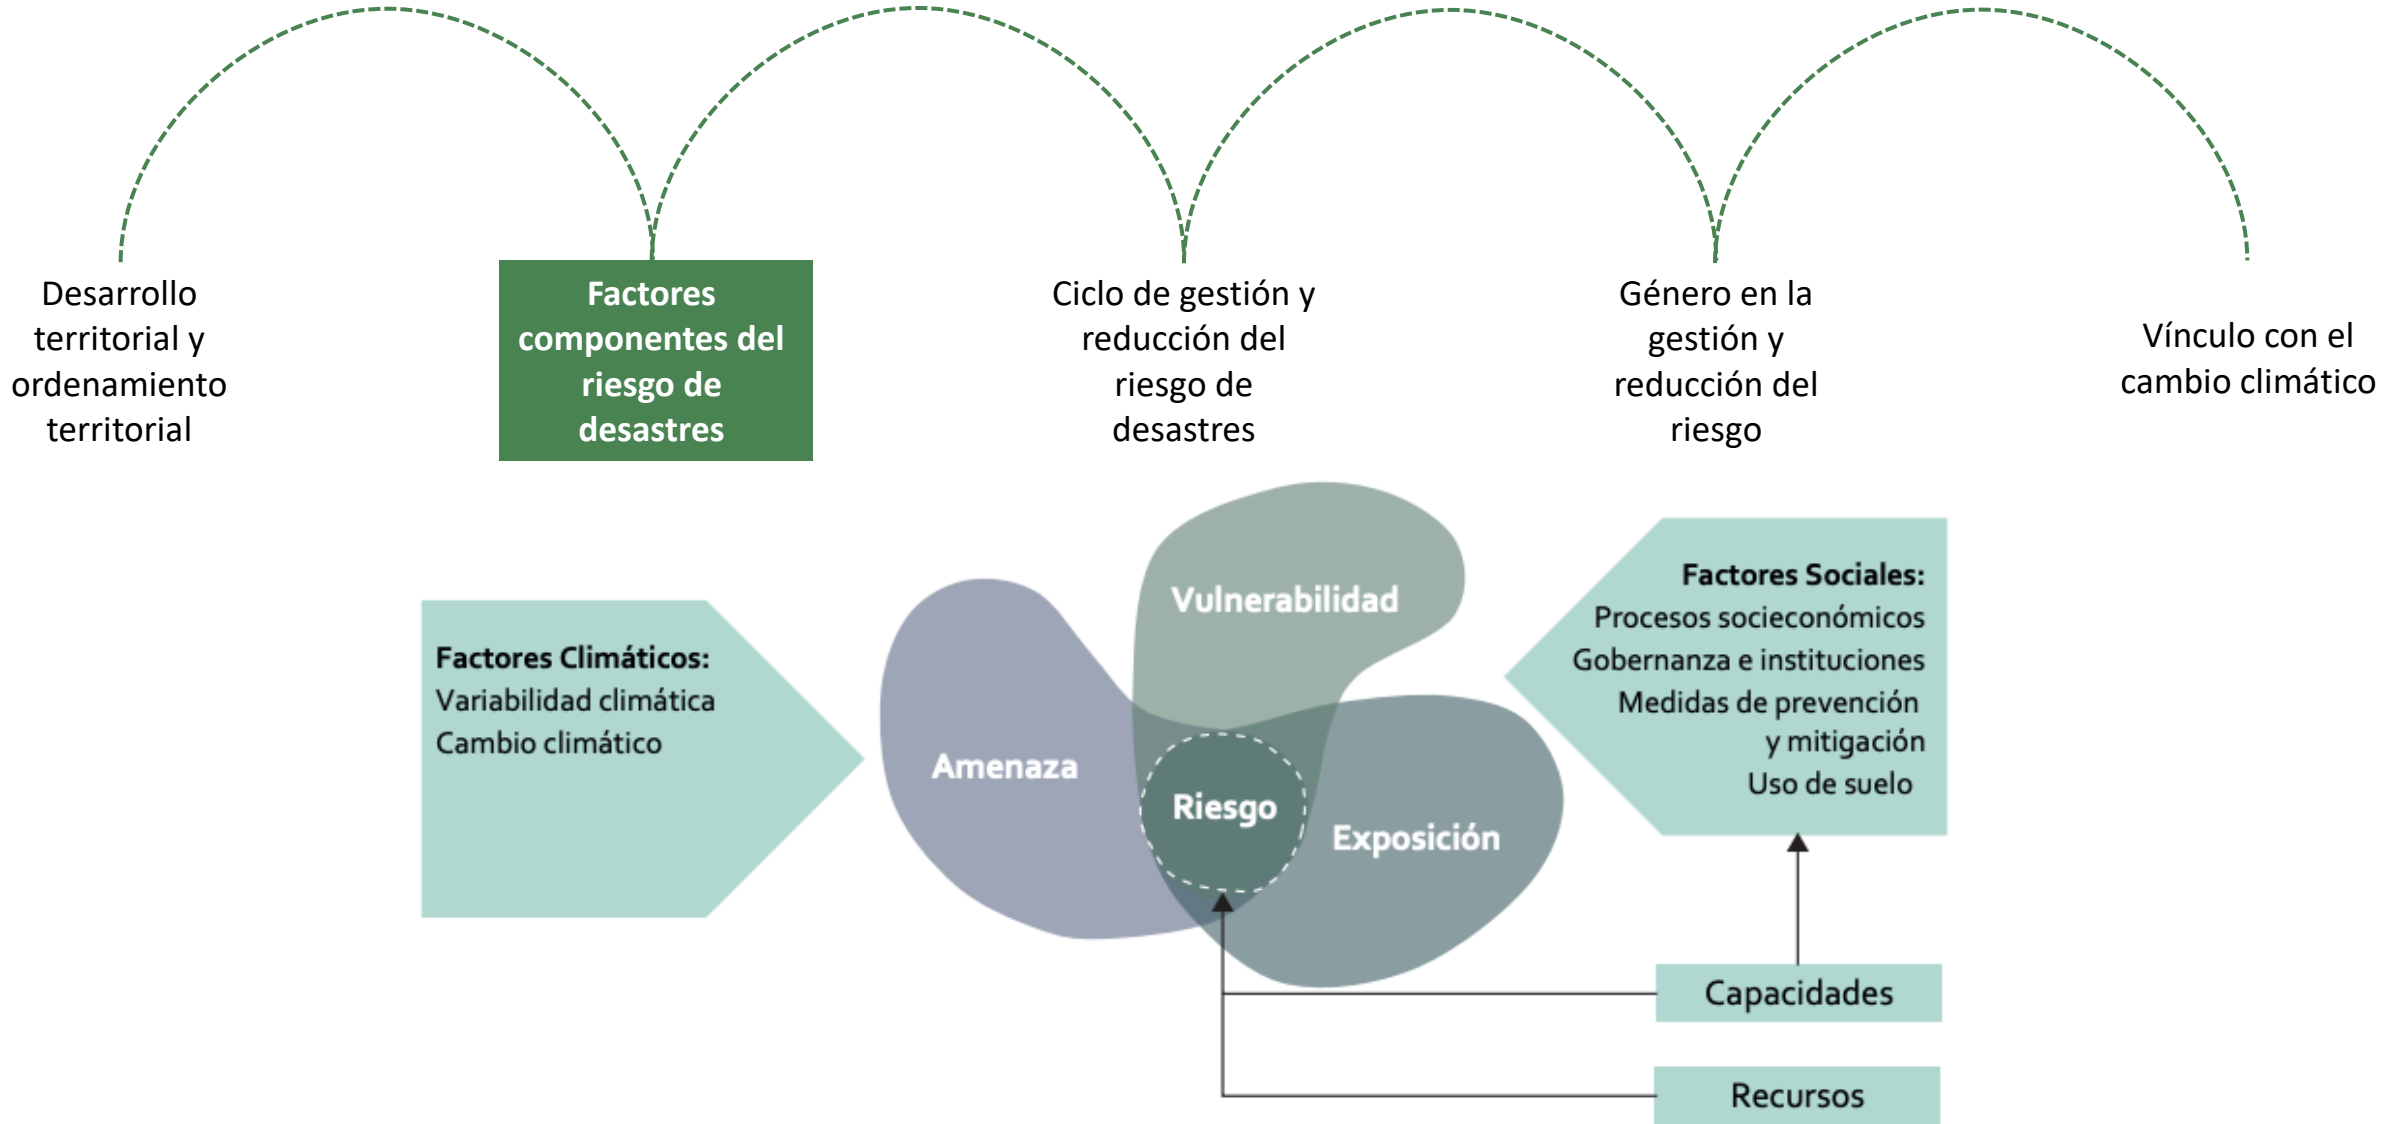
Desarrollo territorial y ordenamiento territorial

Factores componentes del riesgo de desastres

Ciclo de gestión y reducción del riesgo de desastres

Género en la gestión y reducción del riesgo

Vínculo con el cambio climático

Factores Climáticos:
Variabilidad climática
Cambio climático

Amenaza

Vulnerabilidad

Riesgo

Exposición

Factores Sociales:
Procesos socieconómicos
Gobernanza e instituciones
Medidas de prevención y mitigación
Uso de suelo

Capacidades

Recursos